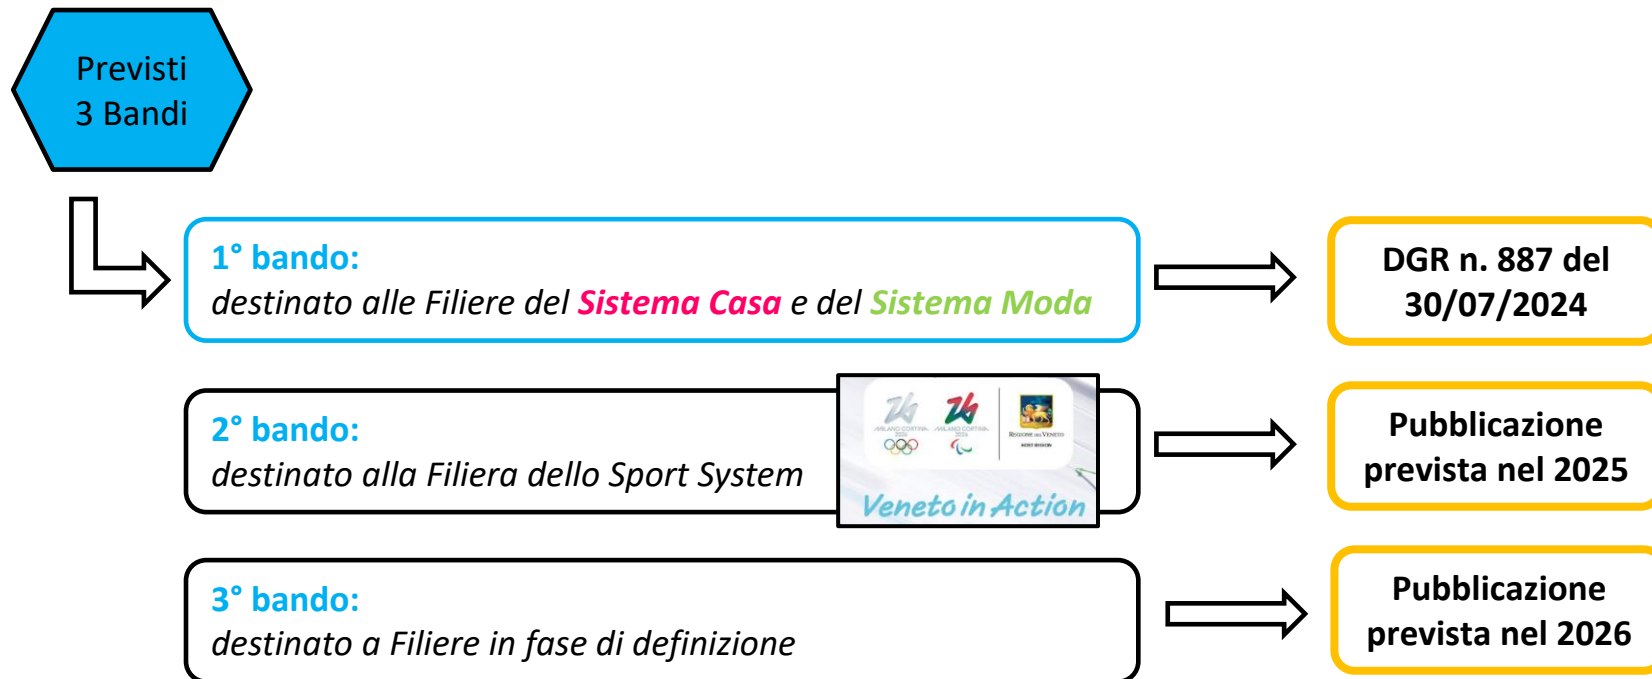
Previsti 3 Bandi

1° bando:
destinato alle Filiere del Sistema Casa e del Sistema Moda

DGR n. 887 del 30/07/2024

2° bando:
destinato alla Filiera dello Sport System

MILANO CORTINA 2026 MILANO CORTINA 2026 REGIONE DEL VENETO

Veneto in Action

Pubblicazione prevista nel 2025

3° bando:
destinato a Filiere in fase di definizione

Pubblicazione prevista nel 2026